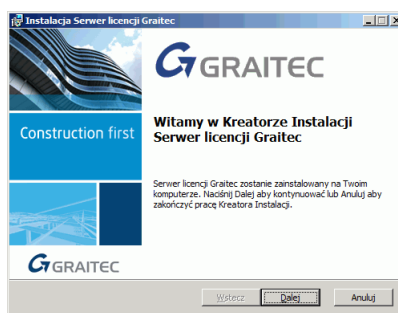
Instalacja Serwer licencji Graitec

GRAITEC

Construction first

GRAITEC

Witamy w Kreatorze Instalacji Serwer licencji Graitec

Serwer licencji Graitec zostanie zainstalowany na Twoim komputerze. Naciśnij Dalej aby kontynuować lub Anuluj aby zakończyć pracę Kreatora Instalacji.

Wstecz
Dalej
Anuluj